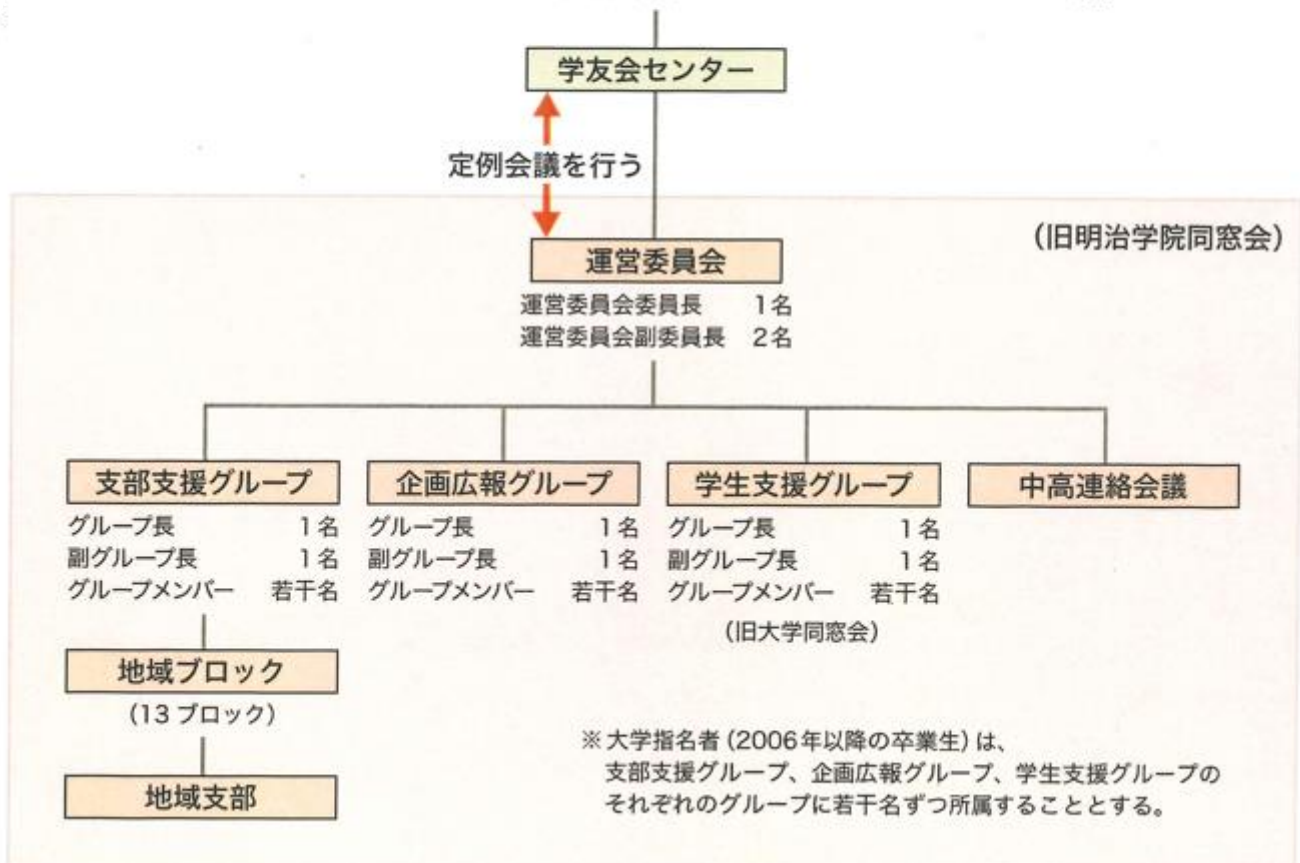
学友会センター

定例会議を行う

(旧明治学院同窓会)

運営委員会
運営委員会委員長 1名
運営委員会副委員長 2名

支部支援グループ
グループ長 1名
副グループ長 1名
グループメンバー 若干名

地域ブロック
(13ブロック)

地域支部

企画広報グループ
グループ長 1名
副グループ長 1名
グループメンバー 若干名

学生支援グループ
グループ長 1名
副グループ長 1名
グループメンバー 若干名
(旧大学同窓会)

中高連絡会議

※大学指名者(2006年以降の卒業生)は、支部支援グループ、企画広報グループ、学生支援グループのそれぞれのグループに若干名ずつ所属することとする。